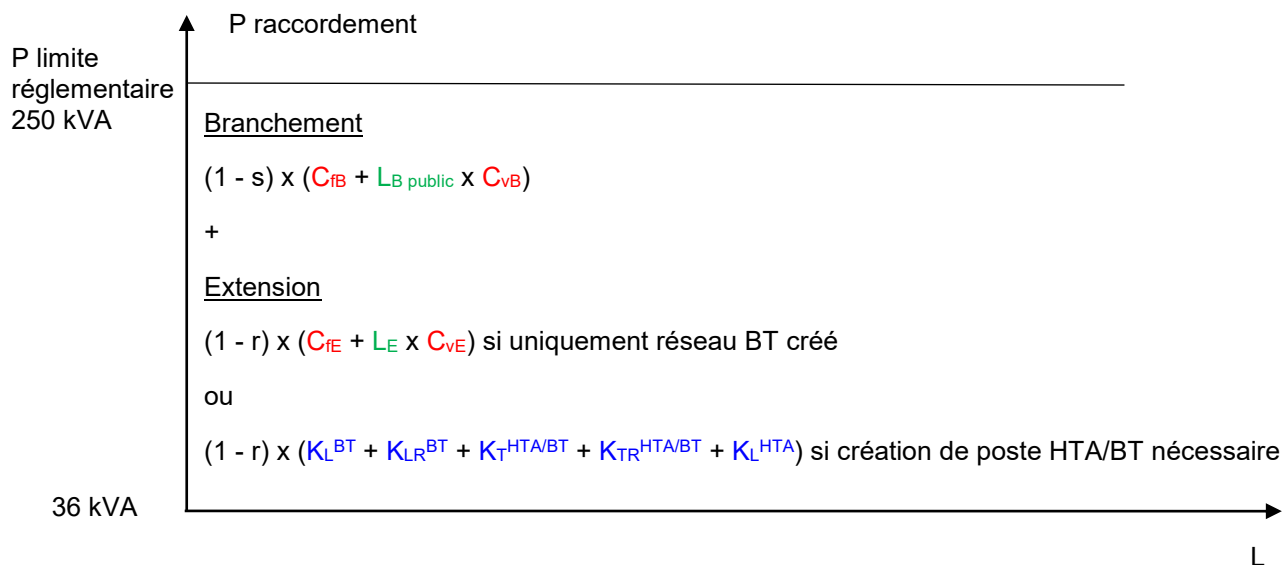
P raccordement

P limite réglementaire 250 kVA

Branchement

(1 - s) x ($C_{fB}$ + $L_{B\ public}$ x $C_{vB}$)

+

Extension

(1 - r) x ($C_{fE}$ + $L_{E}$ x $C_{vE}$) si uniquement réseau BT créé

ou

(1 - r) x ($K_{L}^{BT}$ + $K_{LR}^{BT}$ + $K_{T}^{HTA/BT}$ + $K_{TR}^{HTA/BT}$ + $K_{L}^{HTA}$) si création de poste HTA/BT nécessaire

36 kVA

L